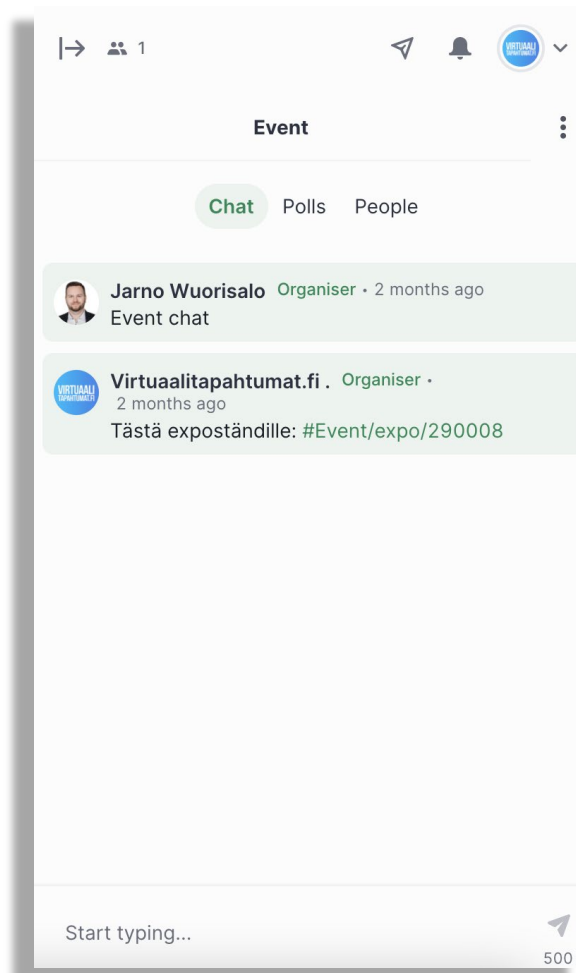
1

VIRTUAALI TAPAHTUMAT.FI

Event

Chat Polls People

Jarno Wuorisalo Organiser • 2 months ago
Event chat

VIRTUAALI TAPAHTUMAT.FI

Virtuaalitapahtumat.fi . Organiser • 2 months ago
Tästä expoständille: #Event/expo/290008

Start typing...

500